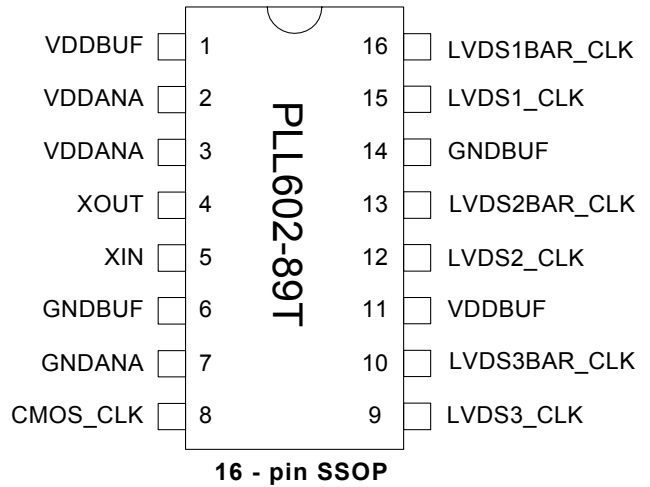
VDDBUF 1
VDDANA 2
VDDANA 3
XOUT 4
XIN 5
GNDBUF 6
GNDANA 7
CMOS_CLK 8

PLL602-89T

16 LVDS1BAR_CLK
15 LVDS1_CLK
14 GNDBUF
13 LVDS2BAR_CLK
12 LVDS2_CLK
11 VDDBUF
10 LVDS3BAR_CLK
9 LVDS3_CLK

16 - pin SSOP